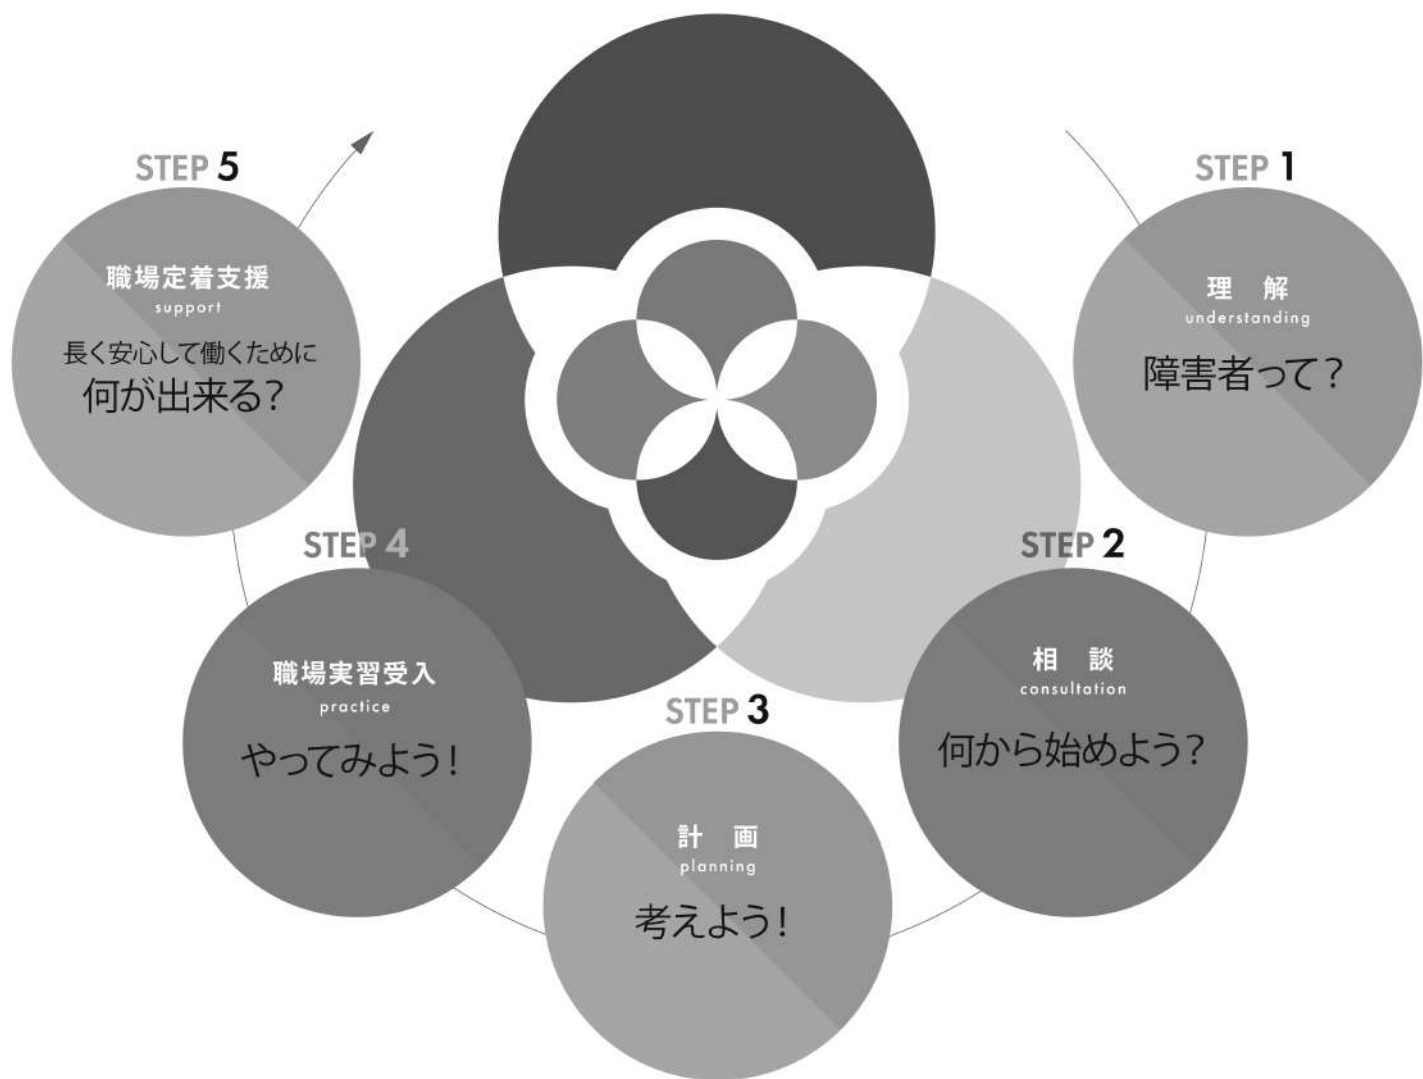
STEP 1

理 解
understanding
障害者って?

STEP 2

相 談
consultation
何から始めよう?

STEP 3

計 画
planning
考えよう!

STEP 4

職場実習受入
practice
やってみよう!

STEP 5

職場定着支援
support
長く安心して働くために
何が出来る?